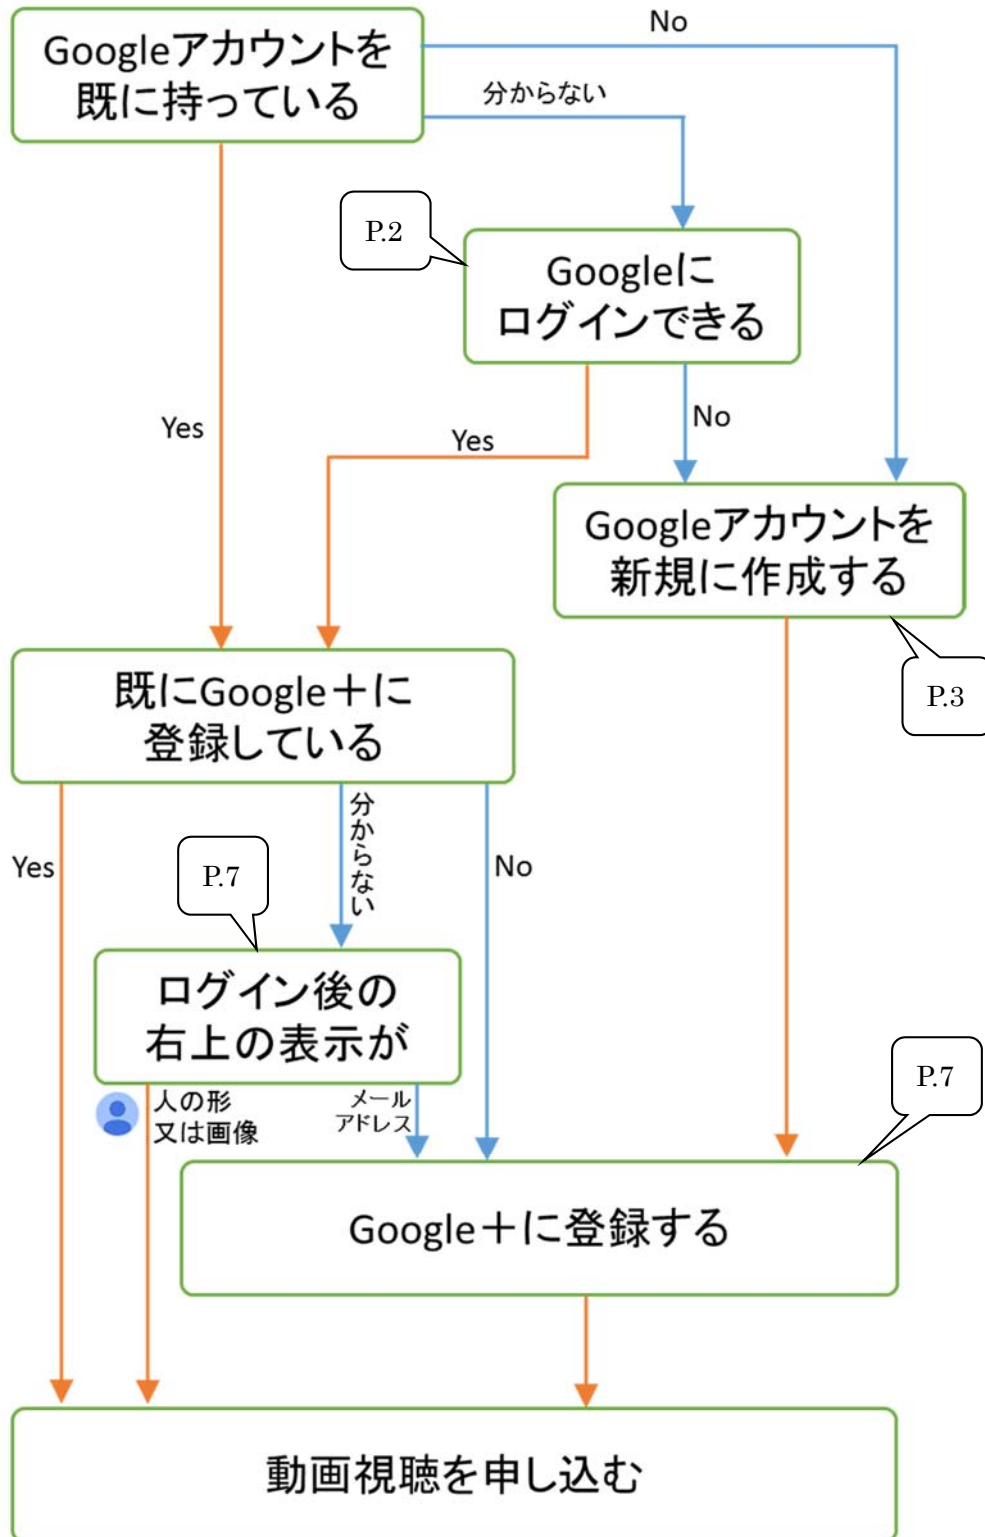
Googleアカウントを既に持っている

No

分からない

P.2

Googleにログインできる

Yes

Yes

No

Googleアカウントを新規に作成する

P.3

既にGoogle＋に登録している

Yes

分からない

No

P.7

ログイン後の右上の表示が

人の形又は画像

メールアドレス

P.7

Google＋に登録する

動画視聴を申し込む